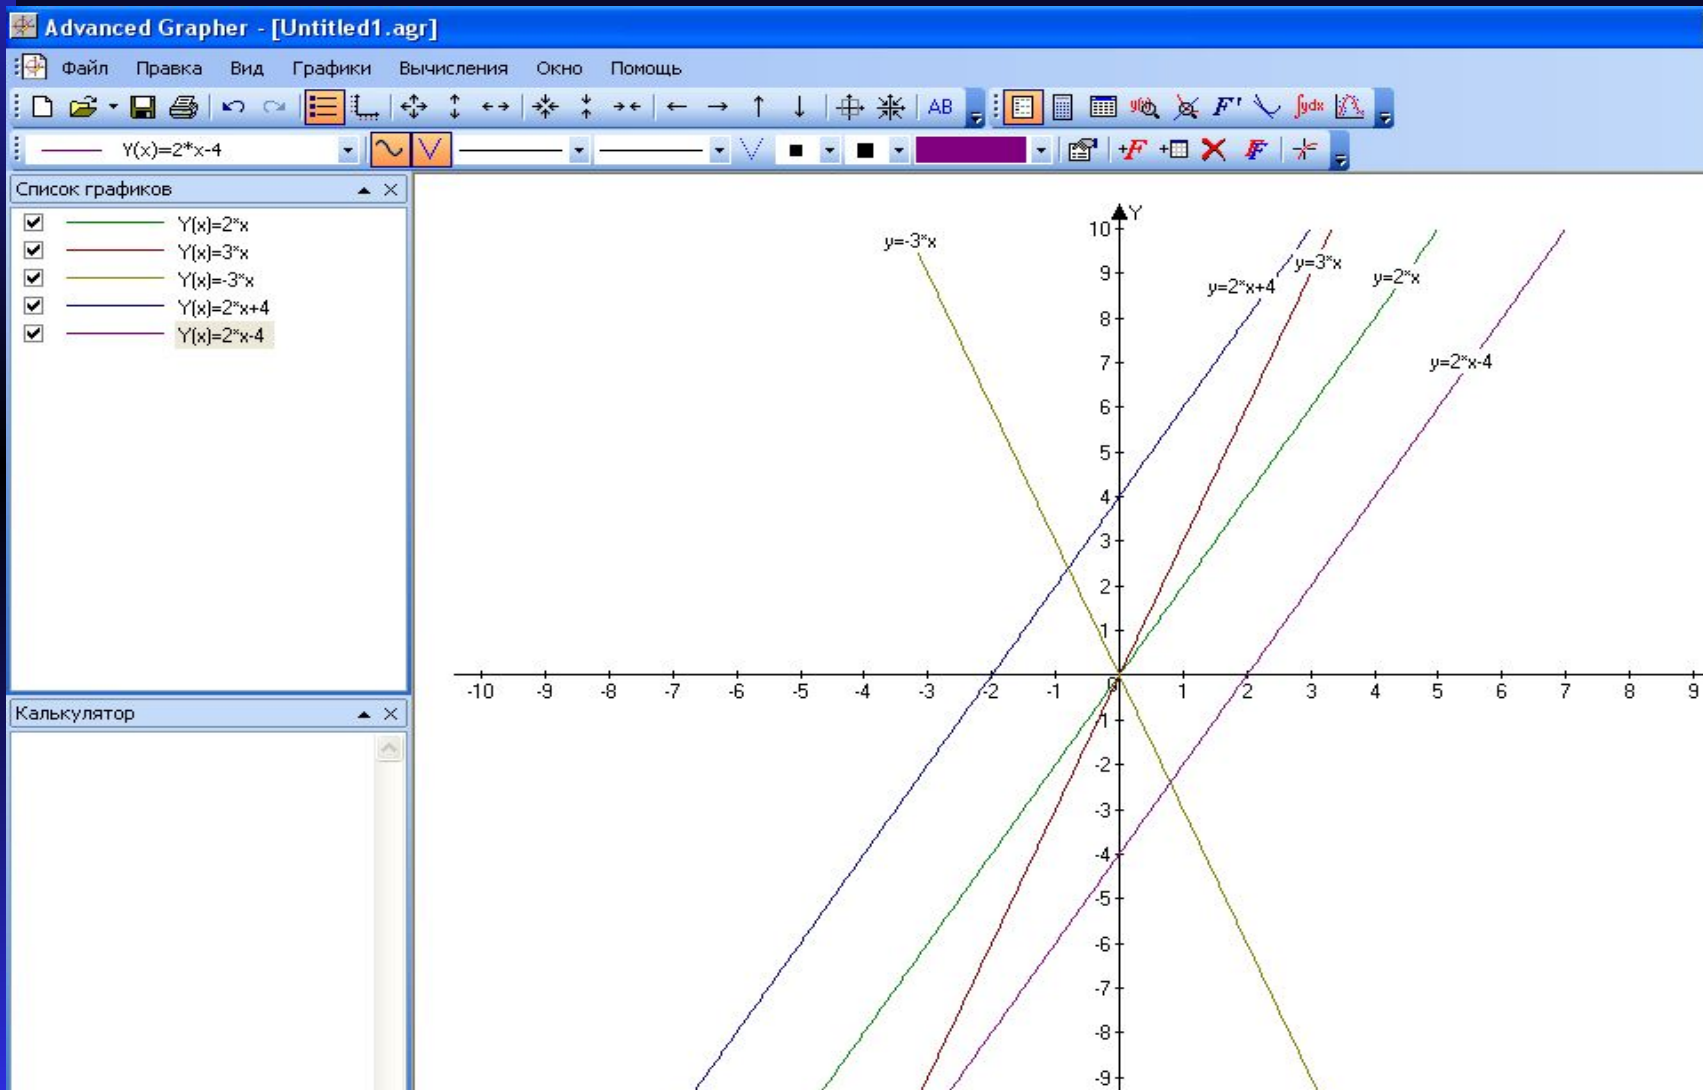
Advanced Grapher - [Untitled1.agr]

Файл Правка Вид Графики Вычисления Окно Помощь

AB

Y(x)=2*x-4

Список графиков

Y(x)=2*x
Y(x)=3*x
Y(x)=-3*x
Y(x)=2*x+4
Y(x)=2*x-4

Калькулятор

Y
10
9
8
7
6
5
4
3
2
1
-1
-2
-3
-4
-5
-6
-7
-8
-9

-10 -9 -8 -7 -6 -5 -4 -3 -2 -1 0 1 2 3 4 5 6 7 8 9

y=-3*x
y=2*x+4
y=3*x
y=2*x
y=2*x-4